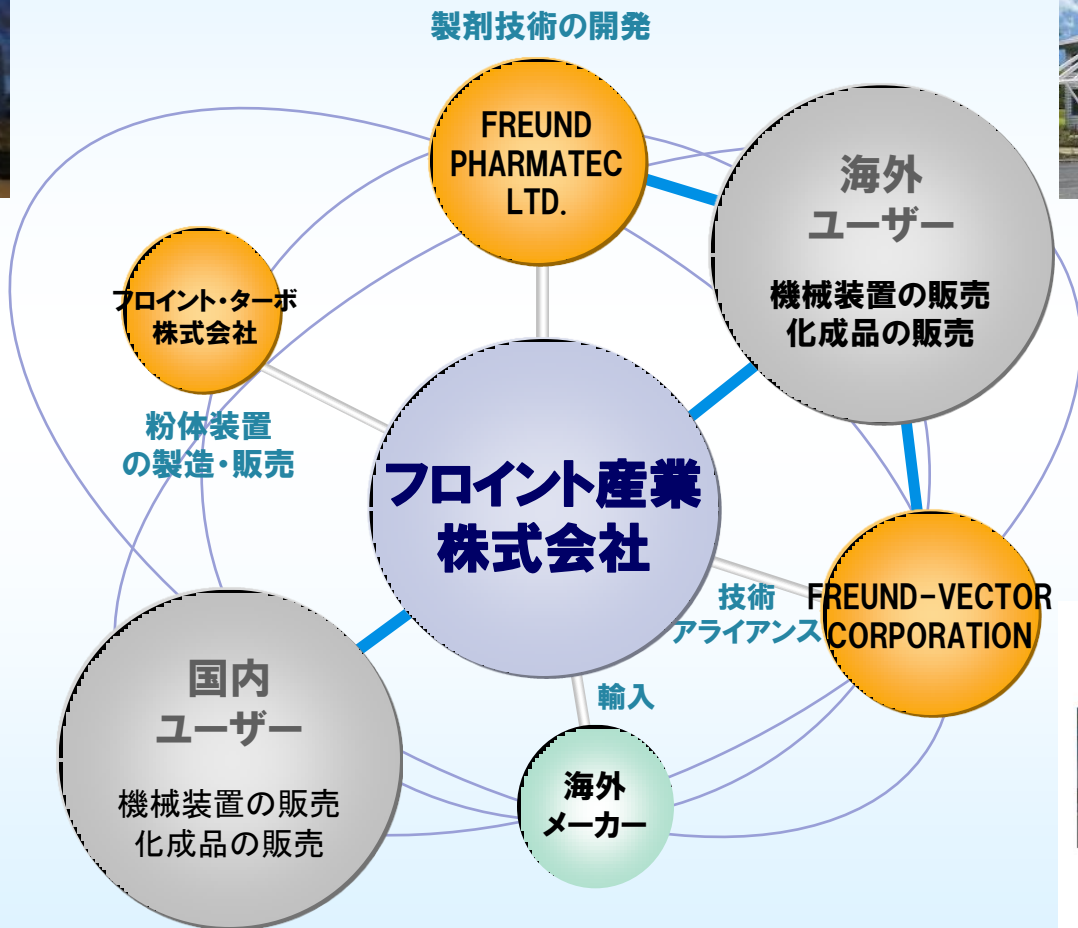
製剤技術の開発

FREUND PHARMATEC LTD.

海外
ユーザー

機械装置の販売
化成品の販売

フロイント・ターボ
株式会社

粉体装置
の製造・販売

フロイント産業
株式会社

技術
アライアンス

FREUND-VECTOR CORPORATION

輸入

国内
ユーザー

機械装置の販売
化成品の販売

海外
メーカー